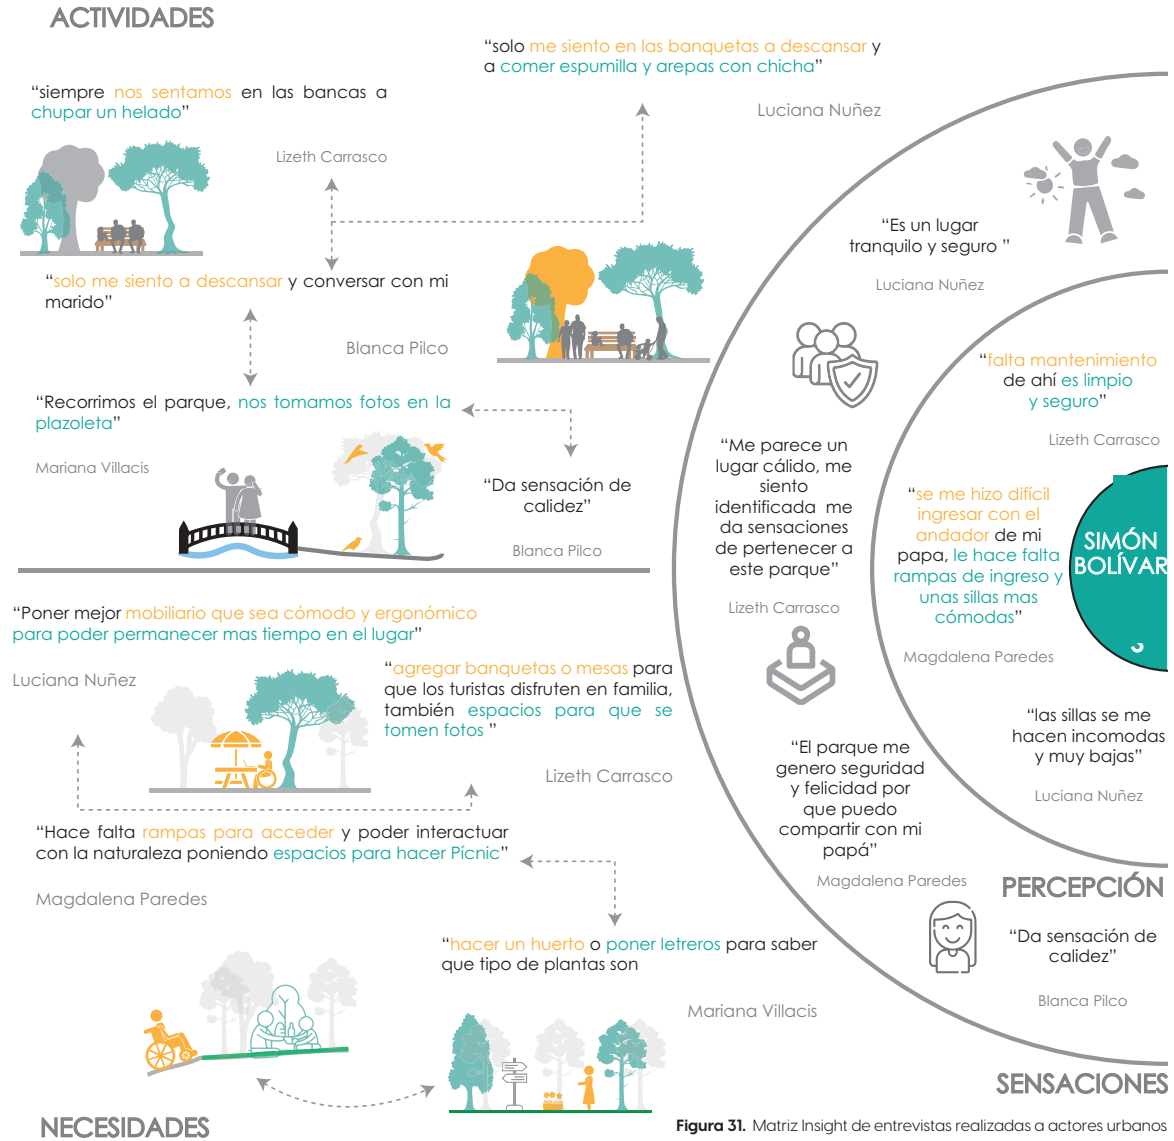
ACTIVIDADES

"solo me siento en las banquetas a descansar y a comer espumilla y arepas con chicha"

Luciana Nuñez

"siempre nos sentamos en las bancas a chupar un helado"

Lizeth Carrasco

"Es un lugar tranquilo y seguro "

Luciana Nuñez

"solo me siento a descansar y conversar con mi marido"

Blanca Pilco

"falta mantenimiento de ahí es limpio y seguro"

Lizeth Carrasco

"Recorrimos el parque, nos tomamos fotos en la plazoleta"

Mariana Villacis

"Me parece un lugar cálido, me siento identificada me da sensaciones de pertenecer a este parque"

Lizeth Carrasco

"Da sensación de calidez"

Blanca Pilco

"se me hizo difícil ingresar con el andador de mi papa, le hace falta rampas de ingreso y unas sillas mas cómodas"

Magdalena Paredes

SIMÓN BOLÍVAR

"Poner mejor mobiliario que sea cómodo y ergonómico para poder permanecer mas tiempo en el lugar"

Luciana Nuñez

"agregar banquetas o mesas para que los turistas disfruten en familia, también espacios para que se tomen fotos "

Lizeth Carrasco

"El parque me genero seguridad y felicidad por que puedo compartir con mi papá"

Magdalena Paredes

"las sillas se me hacen incomodas y muy bajas"

Luciana Nuñez

"Hace falta rampas para acceder y poder interactuar con la naturaleza poniendo espacios para hacer Pícnic"

Magdalena Paredes

PERCEPCIÓN

"Da sensación de calidez"

Blanca Pilco

"hacer un huerto o poner letreros para saber que tipo de plantas son

Mariana Villacis

SENSACIONES

NECESIDADES

Figura 31. Matriz Insight de entrevistas realizadas a actores urbanos